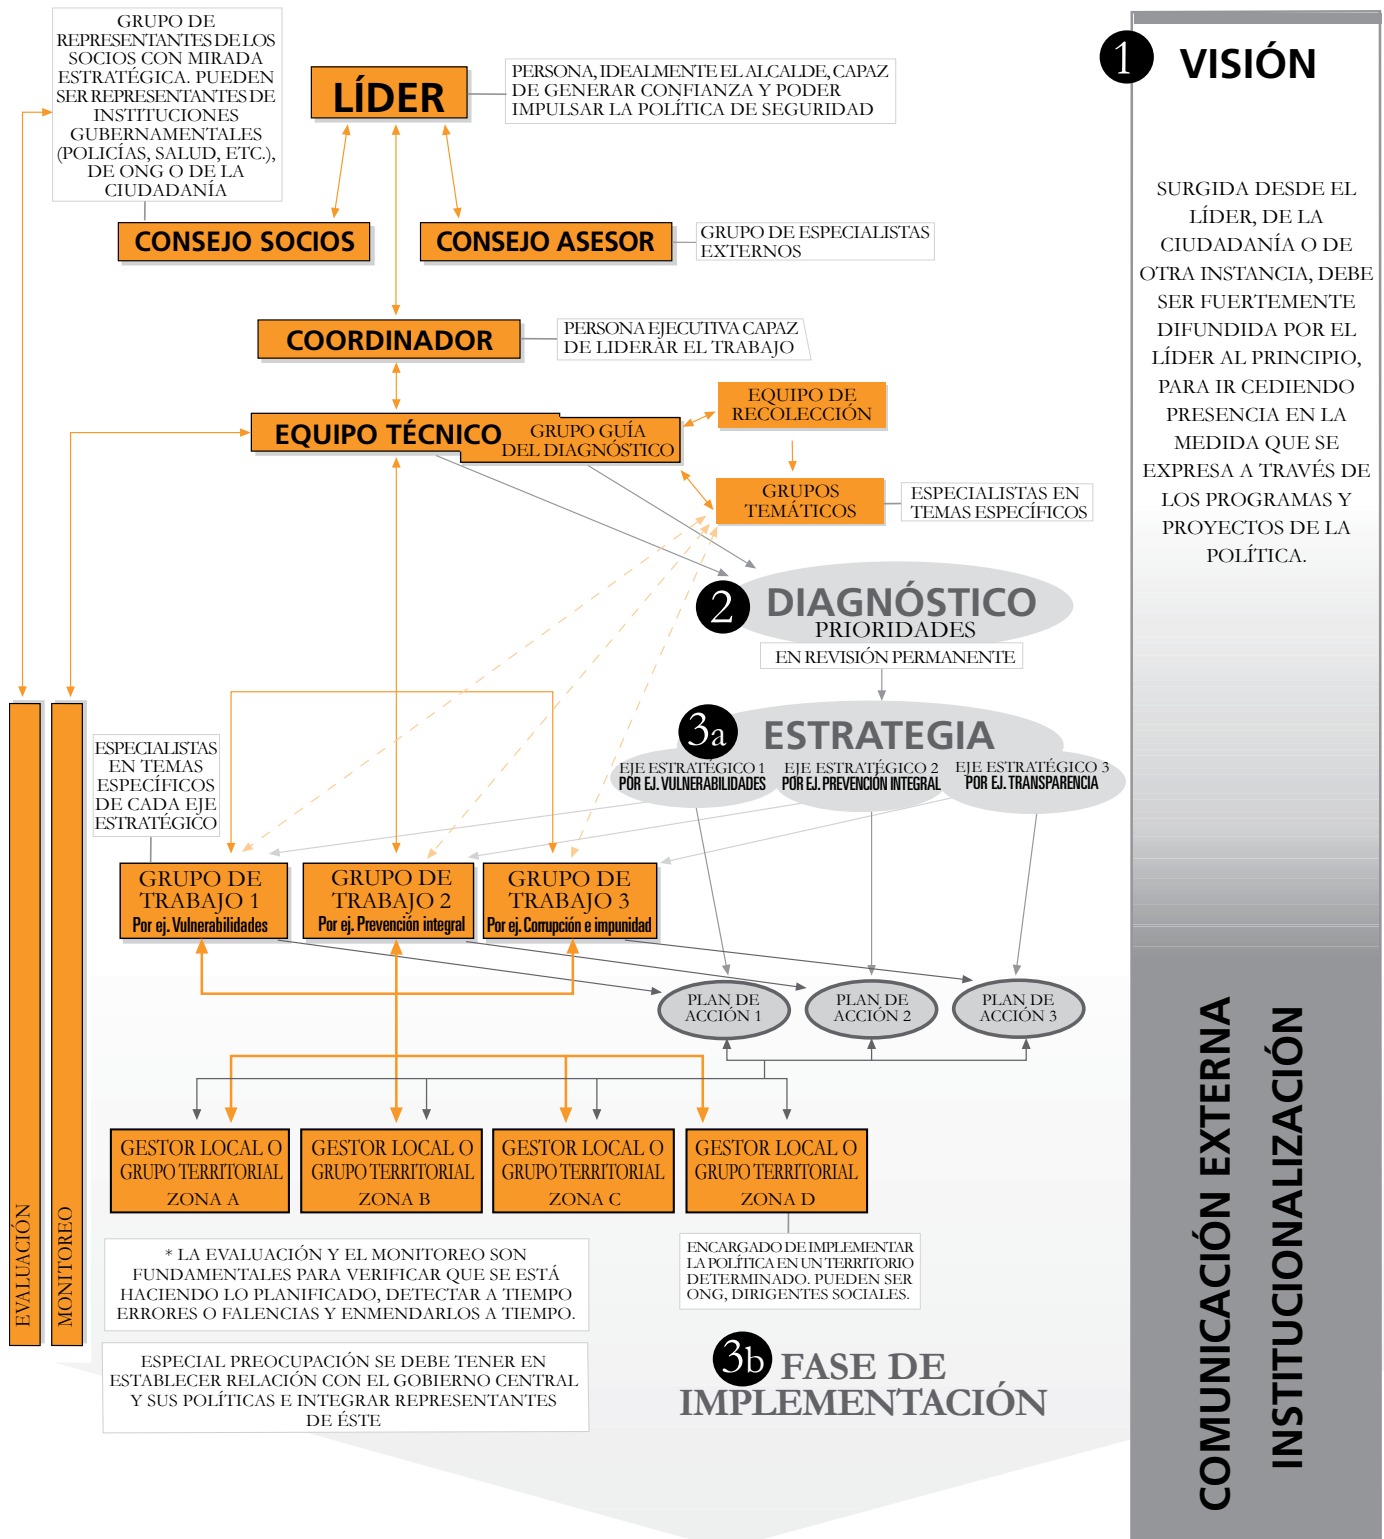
GRUPO DE REPRESENTANTES DE LOS SOCIOS CON MIRADA ESTRATÉGICA. PUEDEN SER REPRESENTANTES DE INSTITUCIONES GUBERNAMENTALES (POLICÍAS, SALUD, ETC.), DE ONG O DE LA CIUDADANÍA

LÍDER

PERSONA, IDEALMENTE EL ALCALDE, CAPAZ DE GENERAR CONFIANZA Y PODER IMPULSAR LA POLÍTICA DE SEGURIDAD

1 VISIÓN

SURGIDA DESDE EL LÍDER, DE LA CIUDADANÍA O DE OTRA INSTANCIA, DEBE SER FUERTEMENTE DIFUNDIDA POR EL LÍDER AL PRINCIPIO, PARA IR CEDIENDO PRESENCIA EN LA MEDIDA QUE SE EXPRESA A TRAVÉS DE LOS PROGRAMAS Y PROYECTOS DE LA POLÍTICA.

CONSEJO SOCIOS

CONSEJO ASESOR

GRUPO DE ESPECIALISTAS EXTERNOS

COORDINADOR

PERSONA EJECUTIVA CAPAZ DE LIDERAR EL TRABAJO

EQUIPO DE RECOLECCIÓN

EQUIPO TÉCNICO

GRUPO GUÍA DEL DIAGNÓSTICO

GRUPOS TEMÁTICOS

ESPECIALISTAS EN TEMAS ESPECÍFICOS

2 DIAGNÓSTICO
PRIORIDADES
EN REVISIÓN PERMANENTE

3a ESTRATEGIA

EJE ESTRATÉGICO 1
POR EJ. VULNERABILIDADES

EJE ESTRATÉGICO 2
POR EJ. PREVENCIÓN INTEGRAL

EJE ESTRATÉGICO 3
POR EJ. TRANSPARENCIA

ESPECIALISTAS EN TEMAS ESPECÍFICOS DE CADA EJE ESTRATÉGICO

GRUPO DE TRABAJO 1
Por ej. Vulnerabilidades

GRUPO DE TRABAJO 2
Por ej. Prevención integral

GRUPO DE TRABAJO 3
Por ej. Corrupción e impunidad

PLAN DE ACCIÓN 1

PLAN DE ACCIÓN 2

PLAN DE ACCIÓN 3

GESTOR LOCAL O GRUPO TERRITORIAL ZONA A

GESTOR LOCAL O GRUPO TERRITORIAL ZONA B

GESTOR LOCAL O GRUPO TERRITORIAL ZONA C

GESTOR LOCAL O GRUPO TERRITORIAL ZONA D

EVALUACIÓN

MONITOREO

* LA EVALUACIÓN Y EL MONITOREO SON FUNDAMENTALES PARA VERIFICAR QUE SE ESTÁ HACIENDO LO PLANIFICADO, DETECTAR A TIEMPO ERRORES O FALENCIAS Y ENMENDARLOS A TIEMPO.

ENCARGADO DE IMPLEMENTAR LA POLÍTICA EN UN TERRITORIO DETERMINADO. PUEDEN SER ONG, DIRIGENTES SOCIALES.

ESPECIAL PREOCUPACIÓN SE DEBE TENER EN ESTABLECER RELACIÓN CON EL GOBIERNO CENTRAL Y SUS POLÍTICAS E INTEGRAR REPRESENTANTES DE ÉSTE

3b FASE DE IMPLEMENTACIÓN

COMUNICACIÓN EXTERNA

INSTITUCIONALIZACIÓN